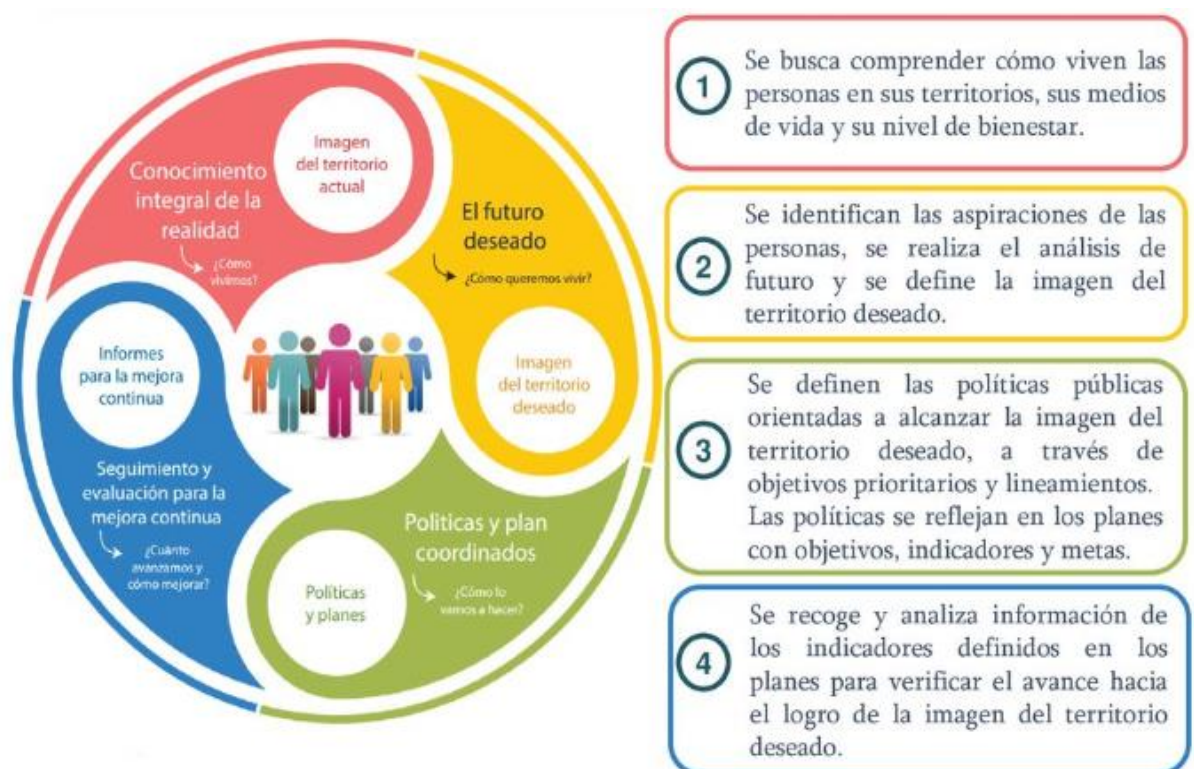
Imagen del territorio actual

Conocimiento integral de la realidad
¿Cómo vivimos?

El futuro deseado
¿Cómo queremos vivir?

Imagen del territorio deseado

Informes para la mejora continua

Seguimiento y evaluación para la mejora continua
¿Cuánto avanzamos y cómo mejorar?

Políticas y plan coordinados
¿Cómo lo vamos a hacer?

Políticas y planes

1 Se busca comprender cómo viven las personas en sus territorios, sus medios de vida y su nivel de bienestar.

2 Se identifican las aspiraciones de las personas, se realiza el análisis de futuro y se define la imagen del territorio deseado.

3 Se definen las políticas públicas orientadas a alcanzar la imagen del territorio deseado, a través de objetivos prioritarios y lineamientos. Las políticas se reflejan en los planes con objetivos, indicadores y metas.

4 Se recoge y analiza información de los indicadores definidos en los planes para verificar el avance hacia el logro de la imagen del territorio deseado.